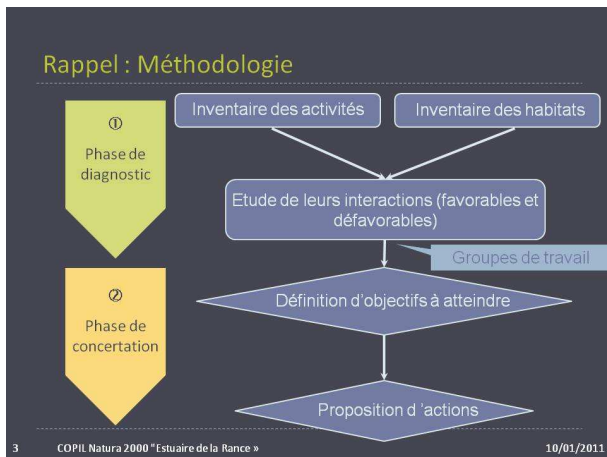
Rappel : Méthodologie

①
Phase de diagnostic

Inventaire des activités

Inventaire des habitats

Etude de leurs interactions (favorables et défavorables)

Groupes de travail

②
Phase de concertation

Définition d'objectifs à atteindre

Proposition d 'actions

3 COPIL Natura 2000 "Estuaire de la Rance » 10/01/2011